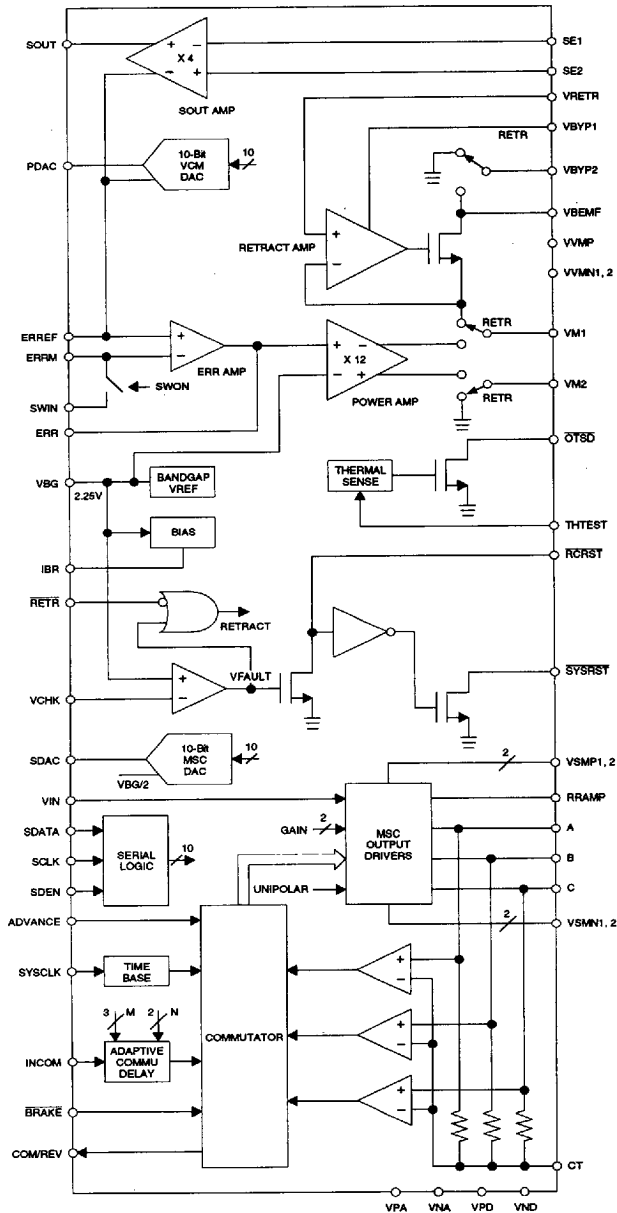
SOUT
X 4
SOUT AMP
SE1
SE2
VRETR
RETR
VBYP1
PDAC
10-Bit VCM DAC
10
VBYP2
VBEMF
RETRACT AMP
VVMP
VVMN1, 2
RETR
ERREF
ERRM
ERR AMP
X 12
VM1
SWON
RETR
VM2
SWIN
POWER AMP
ERR
$\overline{OTSD}$
VBG
2.25V
BANDGAP VREF
THERMAL SENSE
BIAS
THTEST
IBR
$\overline{RCRST}$
$\overline{RETR}$
RETRACT
VFAULT
VCHK
$\overline{SYSRST}$
SDAC
10-Bit MSC DAC
10
VBG/2
2
VSMP1, 2
VIN
RRAMP
SDATA
GAIN
2
MSC OUTPUT DRIVERS
A
SCLK
SERIAL LOGIC
10
B
SDEN
UNIPOLAR
C
ADVANCE
2
VSMN1, 2
SYSCLK
TIME BASE
3
M
2
N
INCOM
ADAPTIVE COMMU DELAY
COMMUTATOR
$\overline{BRAKE}$
COM/REV
CT
VPA
VNA
VPD
VND